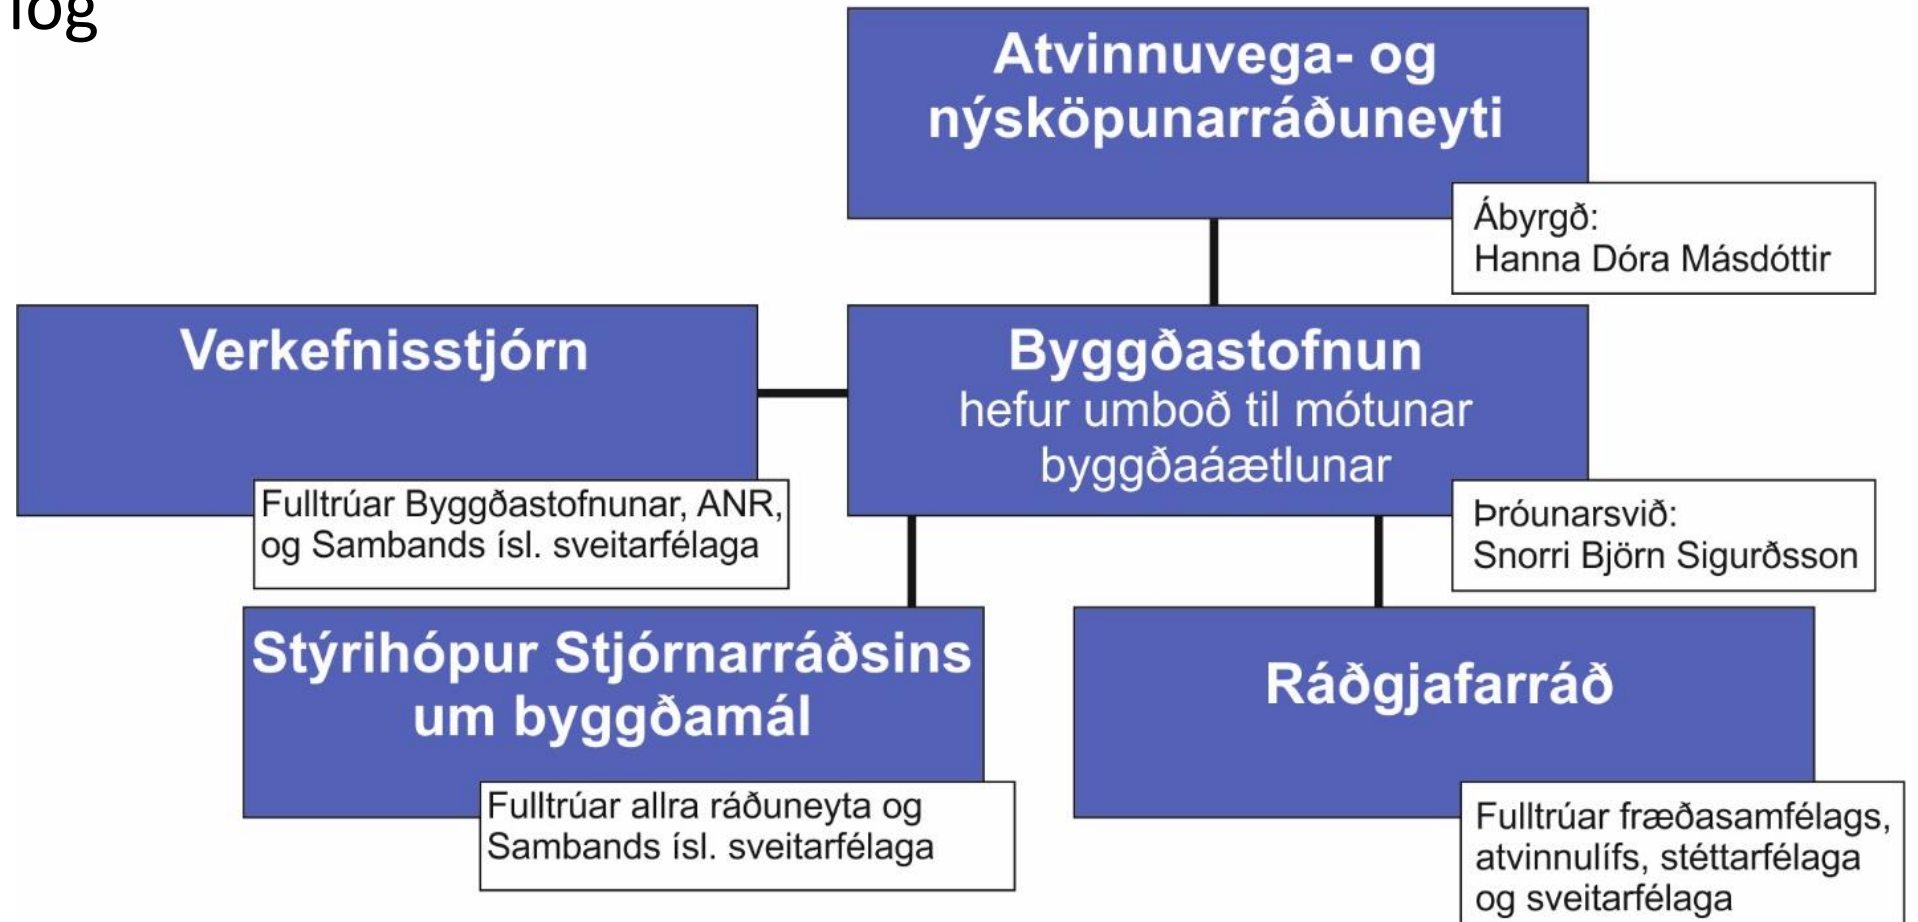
log

Atvinnuvega- og nýsköpunarráðuneyti

Ábyrgð:
Hanna Dóra Másdóttir

Verkefnisstjórn

Fulltrúar Byggðastofnunar, ANR, og Sambands ísl. sveitarfélaga

Byggðastofnun
hefur umboð til mótunar byggðaáætlunar

Þróunarsvið:
Snorri Björn Sigurðsson

Stýrihópur Stjórnarráðsins um byggðamál

Fulltrúar allra ráðuneyta og Sambands ísl. sveitarfélaga

Ráðgjafarráð

Fulltrúar fræðasamfélags, atvinnulífs, stéttarfélaga og sveitarfélaga